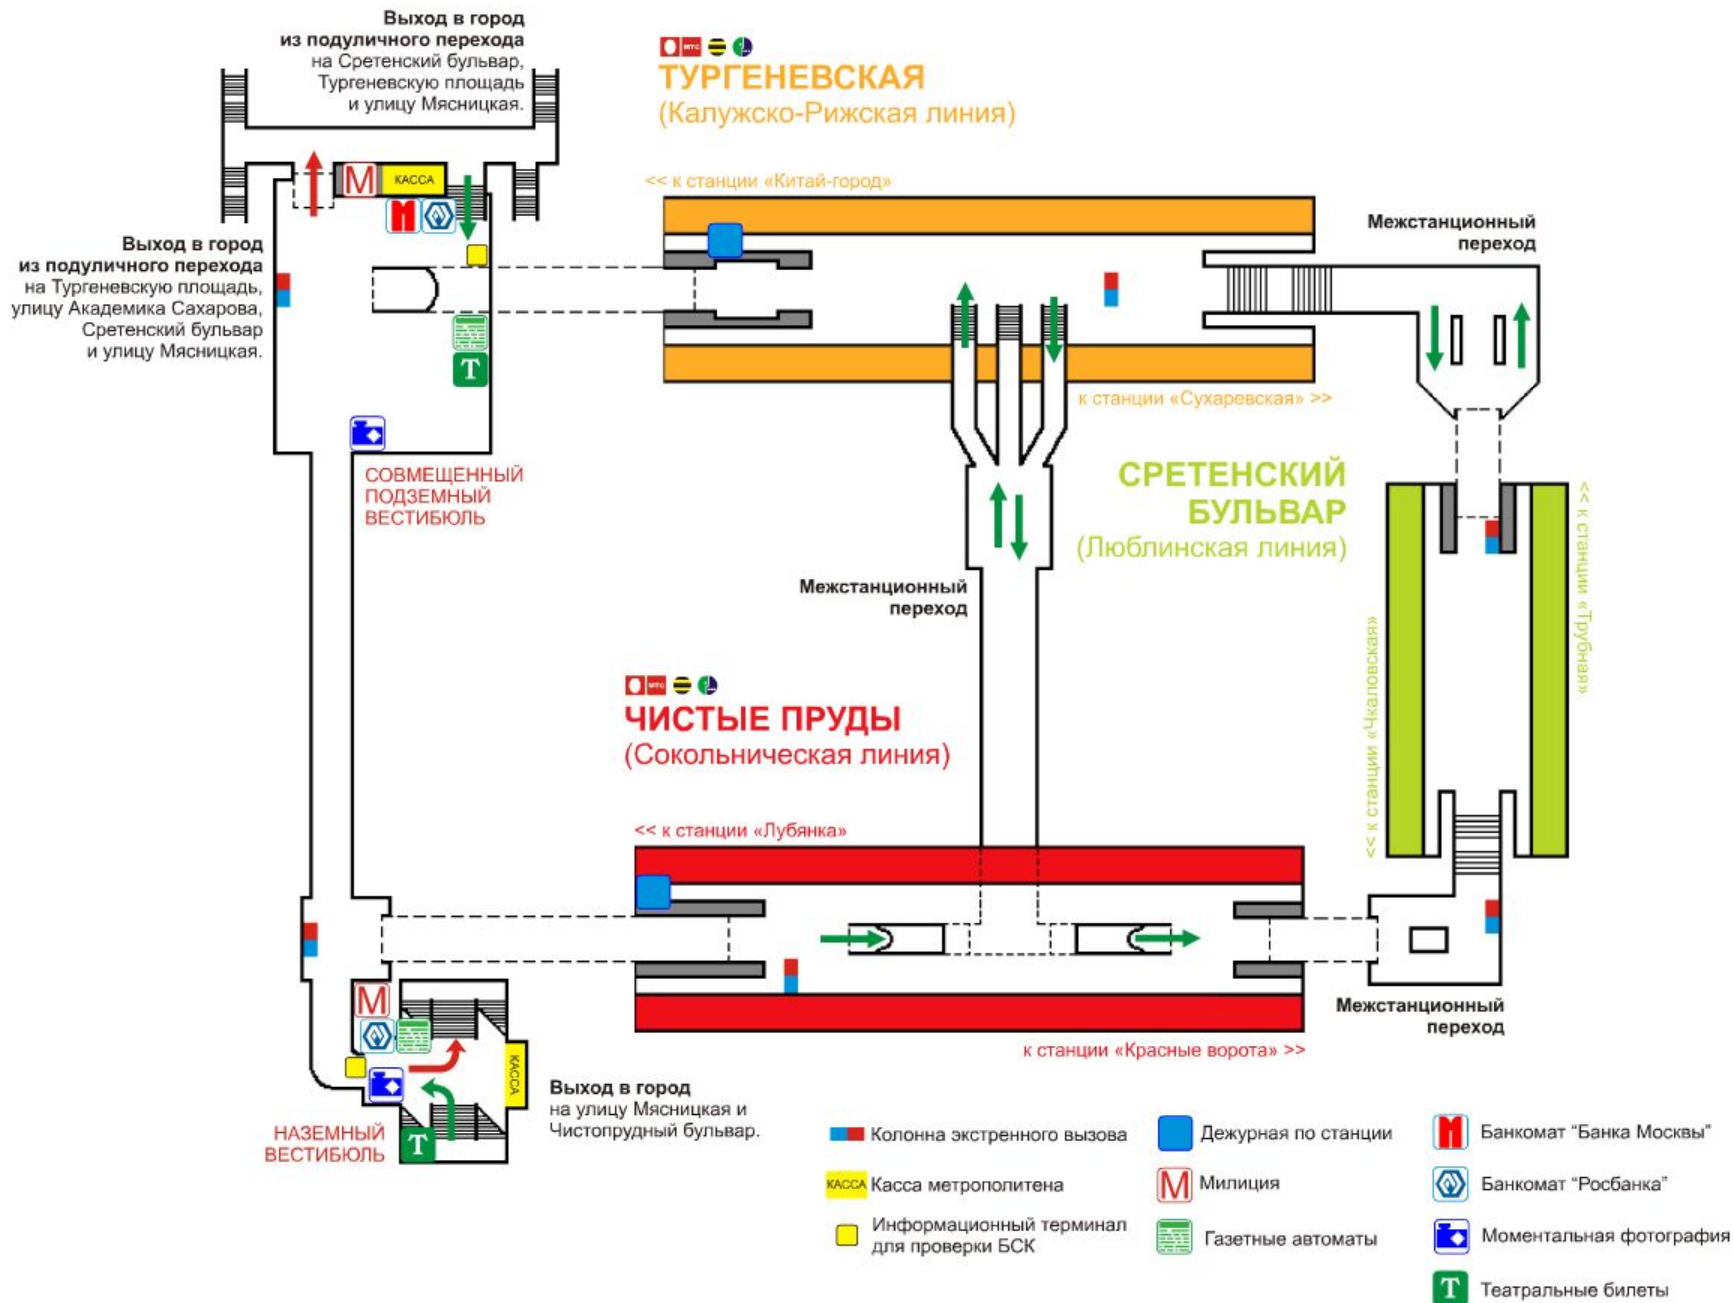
Выход в город
из подуличного перехода
на Сретенский бульвар, Тургеневскую площадь и улицу Мясницкая.

МТС

ТУРГЕНЕВСКАЯ
(Калужско-Рижская линия)

<< к станции «Китай-город»

М КАССА

Выход в город
из подуличного перехода
на Тургеневскую площадь, улицу Академика Сахарова, Сретенский бульвар и улицу Мясницкая.

Межстанционный переход

T

к станции «Сухаревская» >>

СОВМЕЩЕННЫЙ ПОДЗЕМНЫЙ ВЕСТИБЮЛЬ

СРЕТЕНСКИЙ БУЛЬВАР
(Люблинская линия)

<< к станции «Трубная»

Межстанционный переход

<< к станции «Чкаловская»

МТС

ЧИСТЫЕ ПРУДЫ
(Сокольническая линия)

<< к станции «Лубянка»

М

КАССА

Межстанционный переход

к станции «Красные ворота» >>

НАЗЕМНЫЙ ВЕСТИБЮЛЬ

T

Выход в город
на улицу Мясницкая и Чистопрудный бульвар.

Колонна экстренного вызова
КАССА Касса метрополитена
Информационный терминал для проверки БСК
Дежурная по станции
М Милиция
Газетные автоматы
Банкомат "Банка Москвы"
Банкомат "Росбанка"
Моментальная фотография
T Театральные билеты